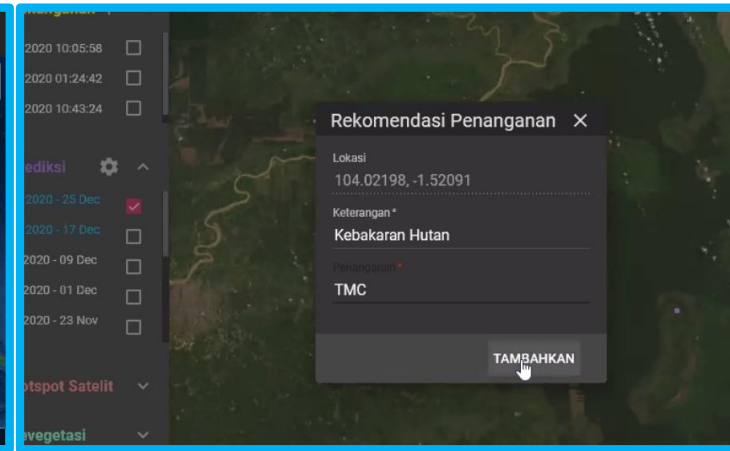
nanganan

2020 10:05:58

2020 01:24:42

2020 10:43:24

ediksi

2020 - 25 Dec

2020 - 17 Dec

2020 - 09 Dec

2020 - 01 Dec

2020 - 23 Nov

otspot Satelit

evegetasi

Rekomendasi Penanganan ✕

Lokasi

104.02198, -1.52091

Keterangan *

Kebakaran Hutan

Penanganan *

TMC

TAMBAHKAN